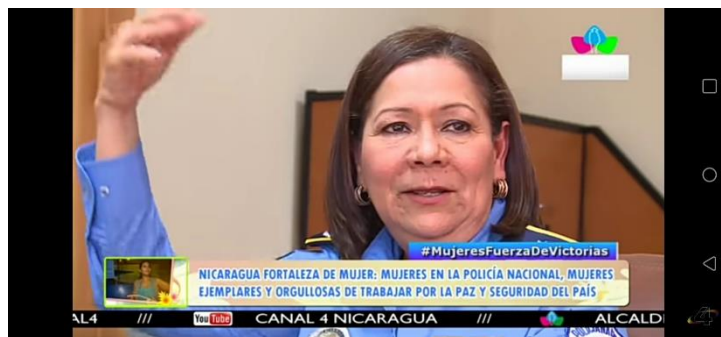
#MujeresFuerzaDeVictorias

NICARAGUA FORTALEZA DE MUJER: MUJERES EN LA POLICÍA NACIONAL, MUJERES EJEMPLARES Y ORGULLOSAS DE TRABAJAR POR LA PAZ Y SEGURIDAD DEL PAÍS

AL4 /// YouTube CANAL 4 NICARAGUA /// ALCALD